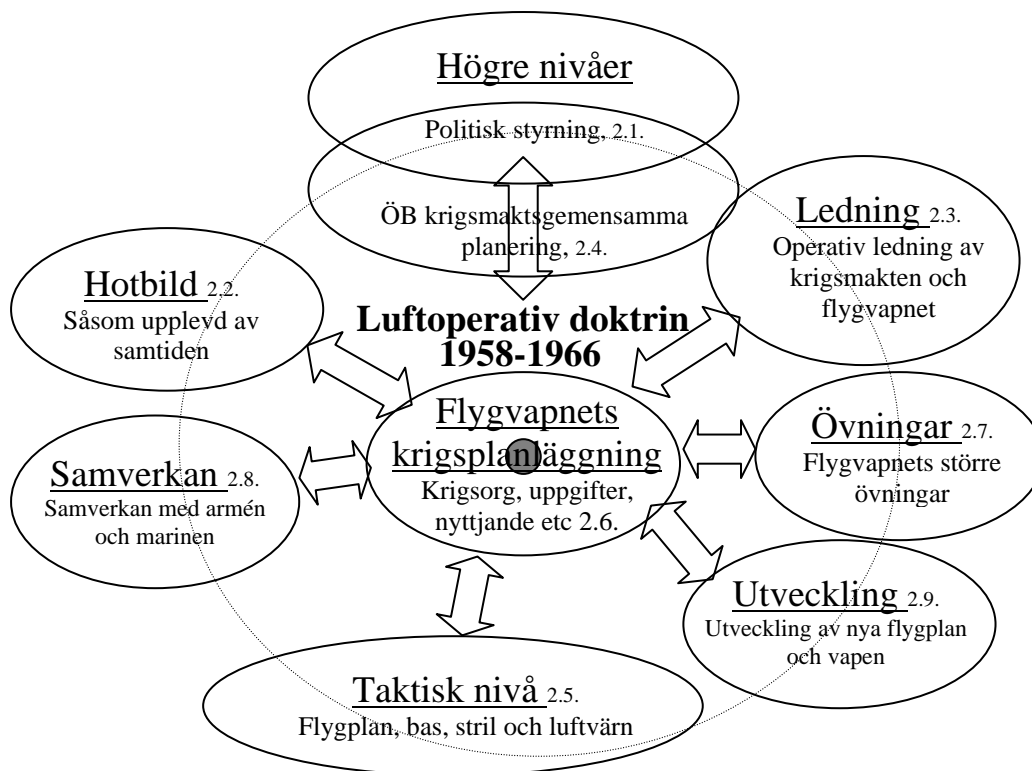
Högre nivåer
Politisk styrning, 2.1.

ÖB krigsmaktsgemensamma planering, 2.4.

Ledning 2.3.
Operativ ledning av krigsmakten och flygvapnet

Hotbild 2.2.
Såsom upplevd av samtiden

Luftoperativ doktrin 1958-1966

Flygvapnets krigsplanläggning
Krigsorg, uppgifter, nyttjande etc 2.6.

Övningar 2.7.
Flygvapnets större övningar

Samverkan 2.8.
Samverkan med armén och marinen

Utveckling 2.9.
Utveckling av nya flygplan och vapen

Taktisk nivå 2.5.
Flygplan, bas, stril och luftvärn